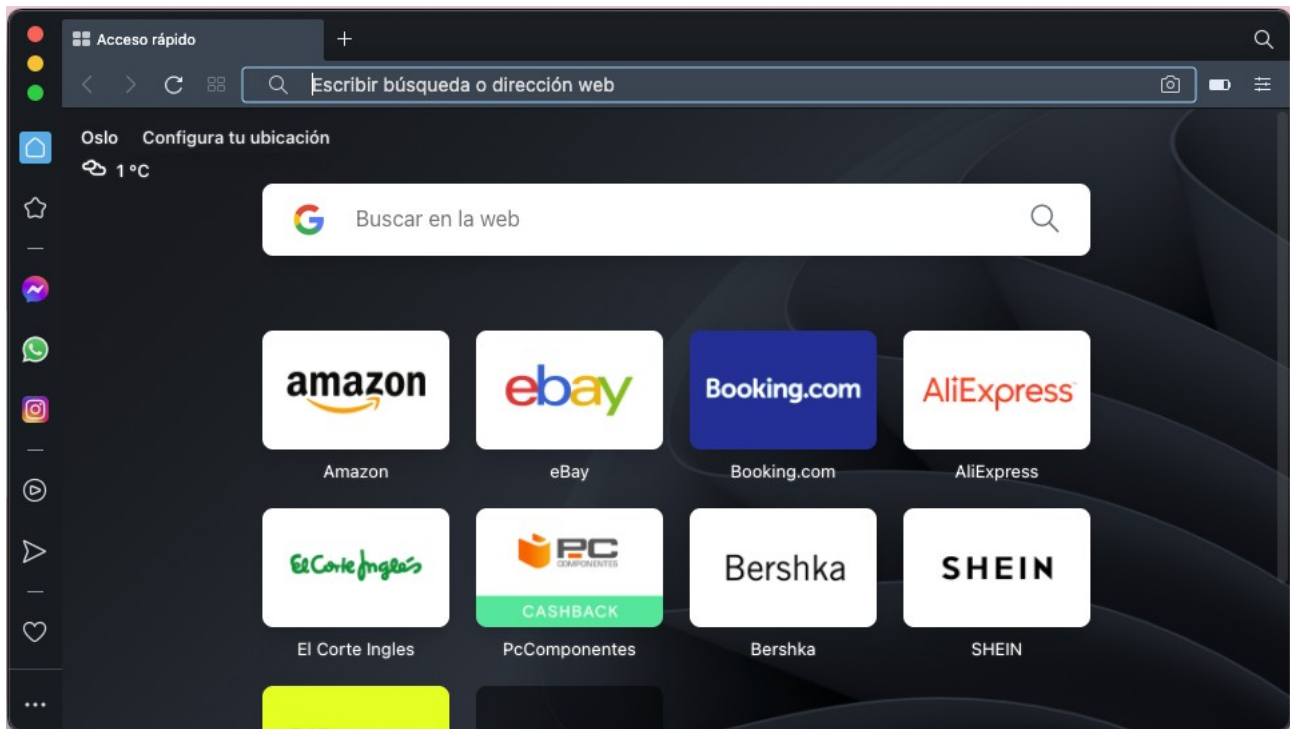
Acceso rápido
+
Escribir búsqueda o dirección web
Oslo Configura tu ubicación
1 °C
Buscar en la web
amazon
Amazon
ebay
eBay
Booking.com
Booking.com
AliExpress
AliExpress
El Corte Inglés
El Corte Ingles
PC COMPONENTES
CASHBACK
PcComponentes
Bershka
Bershka
SHEIN
SHEIN
...